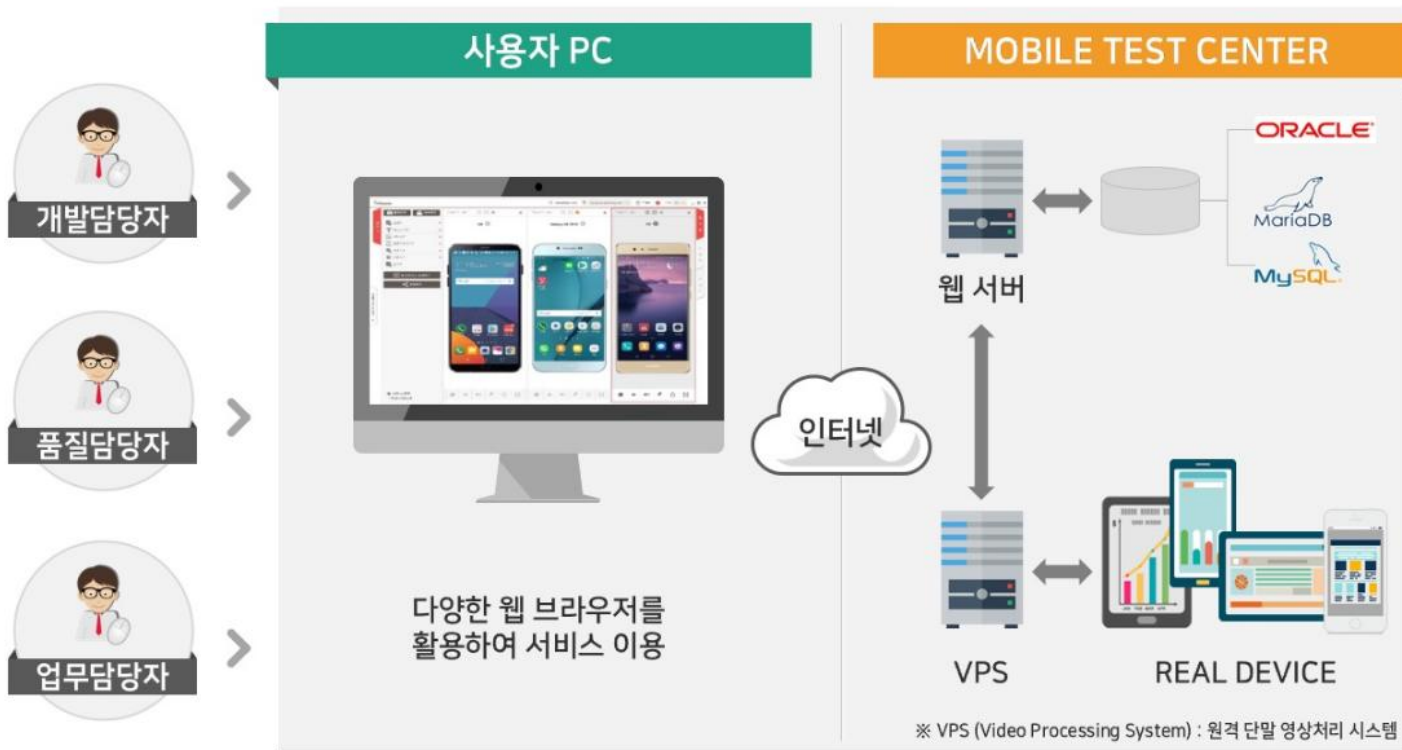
개발담당자

품질담당자

업무담당자

사용자 PC

다양한 웹 브라우저를 활용하여 서비스 이용

인터넷

MOBILE TEST CENTER

웹 서버

ORACLE

MariaDB

MySQL

VPS

REAL DEVICE

※ VPS (Video Processing System) : 원격 단말 영상처리 시스템